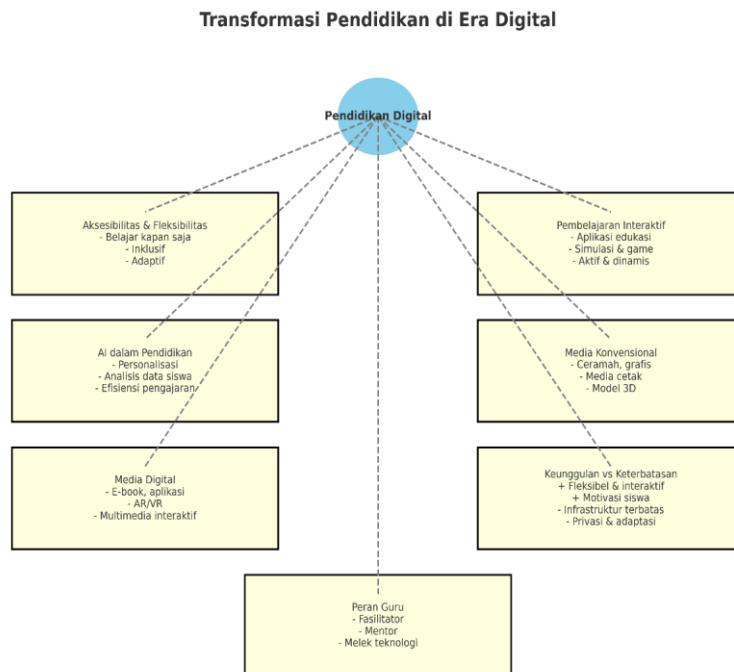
Transformasi Pendidikan di Era Digital

Pendidikan Digital

Aksesibilitas & Fleksibilitas
- Belajar kapan saja
- Inklusif
- Adaptif

Pembelajaran Interaktif
- Aplikasi edukasi
- Simulasi & game
- Aktif & dinamis

AI dalam Pendidikan
- Personalisasi
- Analisis data siswa
- Efisiensi pengajaran

Media Konvensional
- Ceramah, grafis
- Media cetak
- Model 3D

Media Digital
- E-book, aplikasi
- AR/VR
- Multimedia interaktif

Keunggulan vs Keterbatasan
+ Fleksibel & interaktif
+ Motivasi siswa
- Infrastruktur terbatas
- Privasi & adaptasi

Peran Guru
- Fasilitator
- Mentor
- Melek teknologi